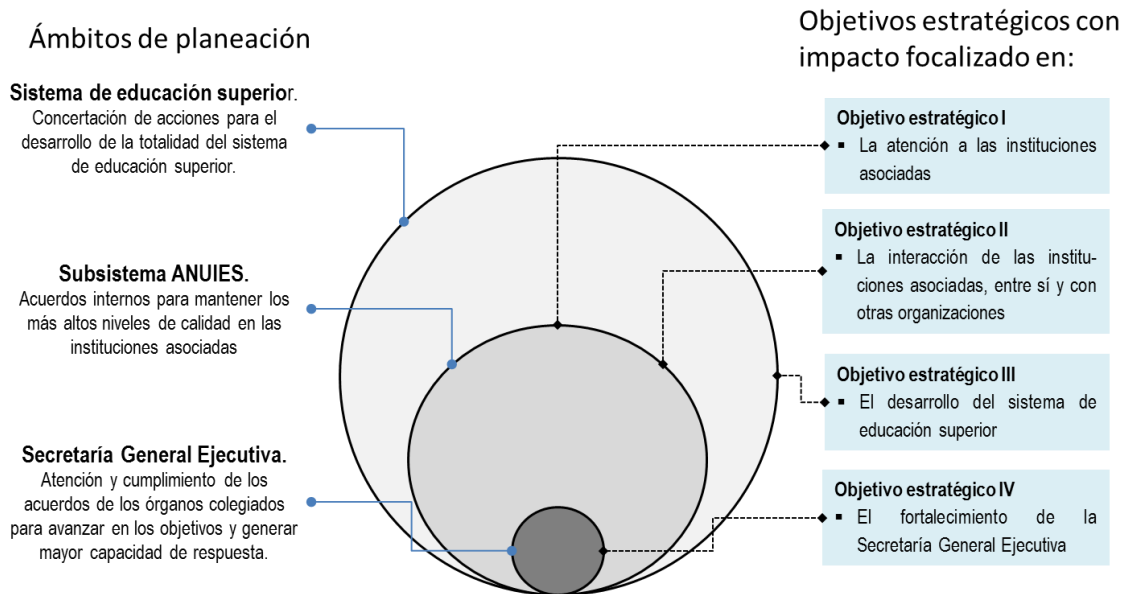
Ámbitos de planeación

Sistema de educación superior.
Concertación de acciones para el desarrollo de la totalidad del sistema de educación superior.

Subsistema ANUIES.
Acuerdos internos para mantener los más altos niveles de calidad en las instituciones asociadas

Secretaría General Ejecutiva.
Atención y cumplimiento de los acuerdos de los órganos colegiados para avanzar en los objetivos y generar mayor capacidad de respuesta.

Objetivos estratégicos con impacto focalizado en:

Objetivo estratégico I
▪ La atención a las instituciones asociadas

Objetivo estratégico II
▪ La interacción de las instituciones asociadas, entre sí y con otras organizaciones

Objetivo estratégico III
▪ El desarrollo del sistema de educación superior

Objetivo estratégico IV
▪ El fortalecimiento de la Secretaría General Ejecutiva